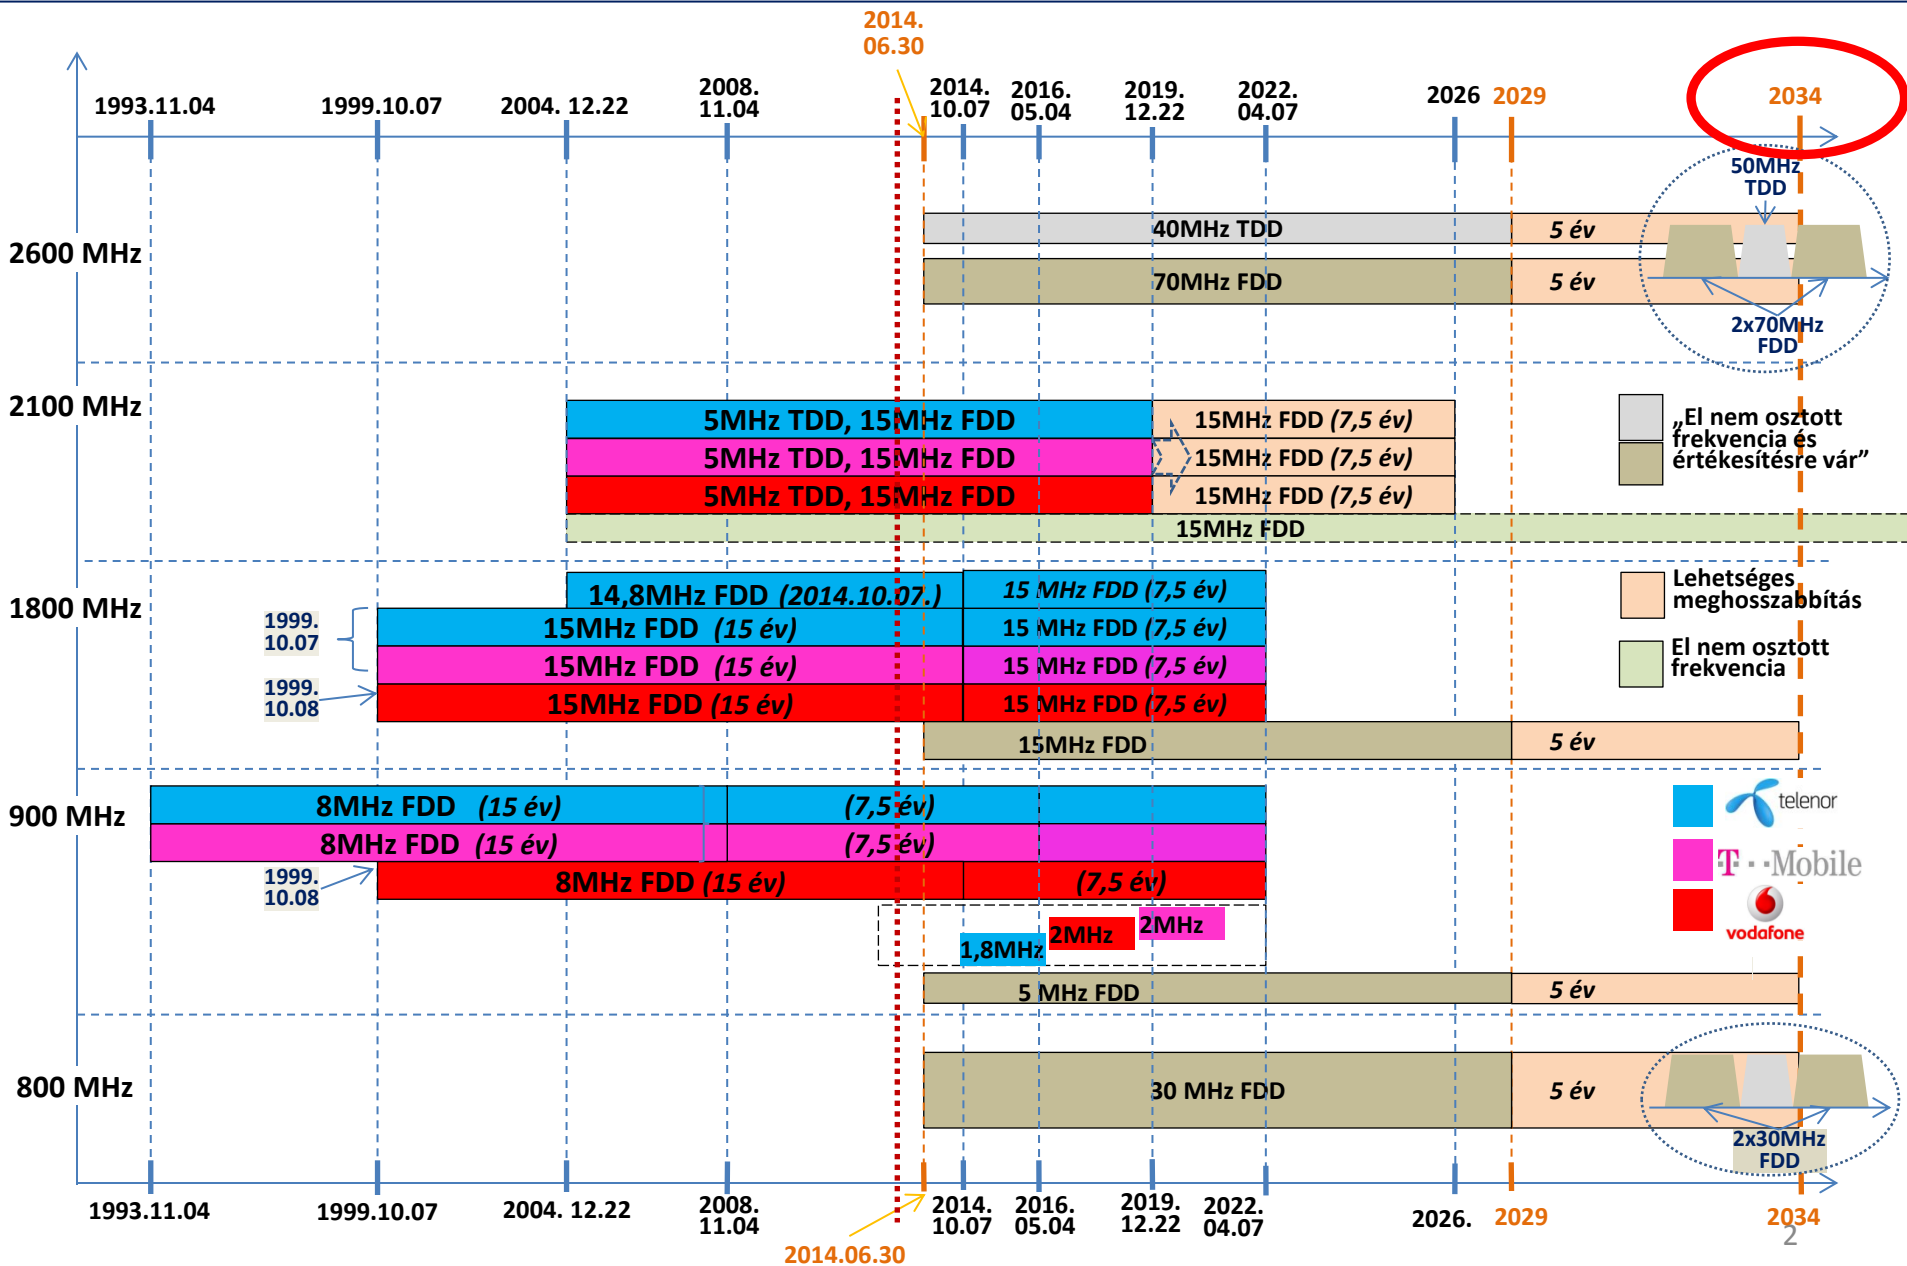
2014.
06.30

1993.11.04 1999.10.07 2004. 12.22 2008. 11.04 2014. 10.07 2016. 05.04 2019. 12.22 2022. 04.07 2026 2029 2034

50MHz TDD

2600 MHz

40MHz TDD 5 év

70MHz FDD 5 év

2x70MHz FDD

2100 MHz

5MHz TDD, 15MHz FDD 15MHz FDD (7,5 év)
5MHz TDD, 15MHz FDD 15MHz FDD (7,5 év)
5MHz TDD, 15MHz FDD 15MHz FDD (7,5 év)
15MHz FDD

„El nem osztott frekvencia és értékesítésre vár"

1800 MHz

14,8MHz FDD (2014.10.07.) 15 MHz FDD (7,5 év)
1999. 10.07
15MHz FDD (15 év) 15 MHz FDD (7,5 év)
15MHz FDD (15 év) 15 MHz FDD (7,5 év)
1999. 10.08
15MHz FDD (15 év) 15 MHz FDD (7,5 év)
15MHz FDD 5 év

Lehetséges meghosszabbítás

El nem osztott frekvencia

900 MHz

8MHz FDD (15 év) (7,5 év)
8MHz FDD (15 év) (7,5 év)
1999. 10.08
8MHz FDD (15 év) (7,5 év)
1,8MHz 2MHz 2MHz
5 MHz FDD 5 év

telenor
T · · Mobile
vodafone

800 MHz

30 MHz FDD 5 év

2x30MHz FDD

1993.11.04 1999.10.07 2004. 12.22 2008. 11.04 2014. 10.07 2016. 05.04 2019. 12.22 2022. 04.07 2026. 2029 2034

2014.06.30

2